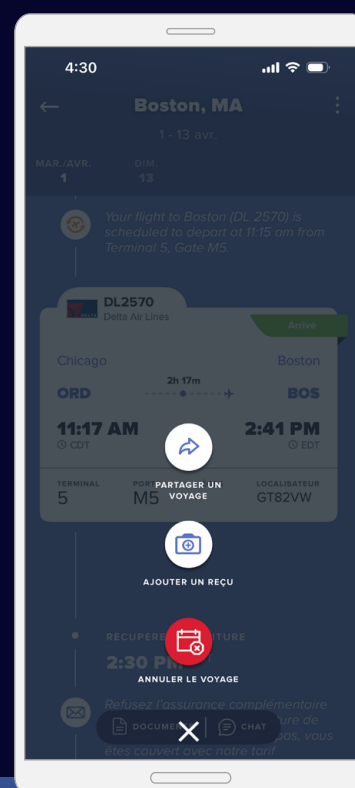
4:30

Boston, MA

1 - 13 avr.

MAR./AVR.
1

DIM.
13

Your flight to Boston (DL 2570) is scheduled to depart at 11:15 am from Terminal 5, Gate M5.

DL2570
Delta Air Lines

Arrivé

Chicago
Boston

ORD
2h 17m
BOS

11:17 AM
CDT

2:41 PM
EDT

TERMINAL
5

PORTE
M5

LOCALISATEUR
GT82VW

PARTAGER UN VOYAGE

AJOUTER UN REÇU

RECUPERE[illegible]TURE

2:30 P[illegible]

ANNULER LE VOYAGE

Refusez l'assurance complémentaire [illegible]ure de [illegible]bas, vous êtes couvert avec notre tarif

DOCUMEN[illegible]

CHAT